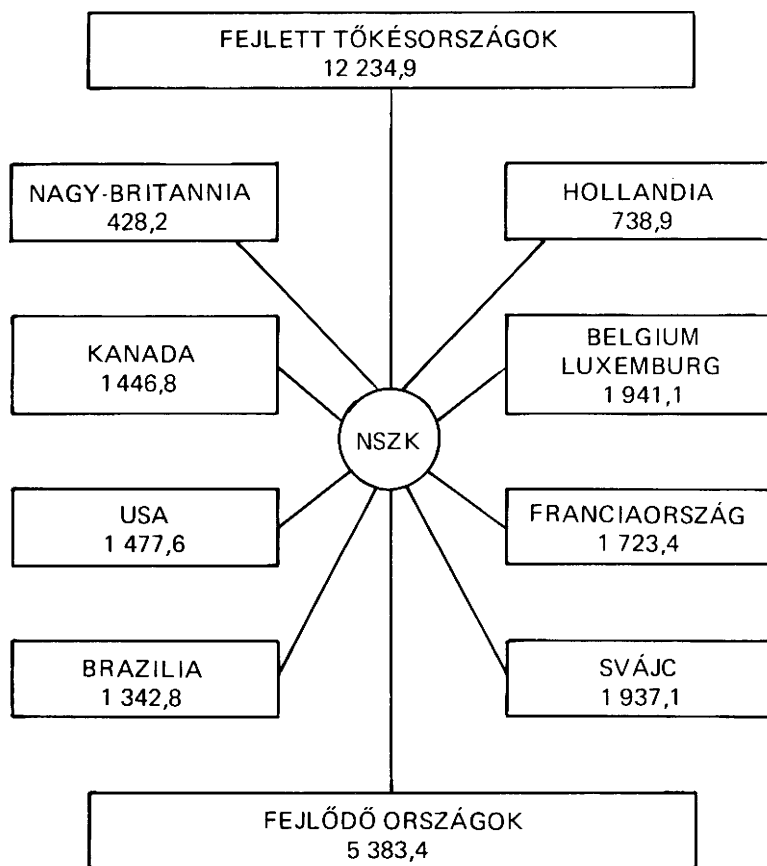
FEJLETT TŐKÉSORSZÁGOK
12 234,9

NAGY-BRITANNIA
428,2

HOLLANDIA
738,9

KANADA
1446,8

BELGIUM
LUXEMBURG
1 941,1

NSZK

USA
1 477,6

FRANCIAORSZÁG
1 723,4

BRAZILIA
1 342,8

SVÁJC
1 937,1

FEJLŐDŐ ORSZÁGOK
5 383,4